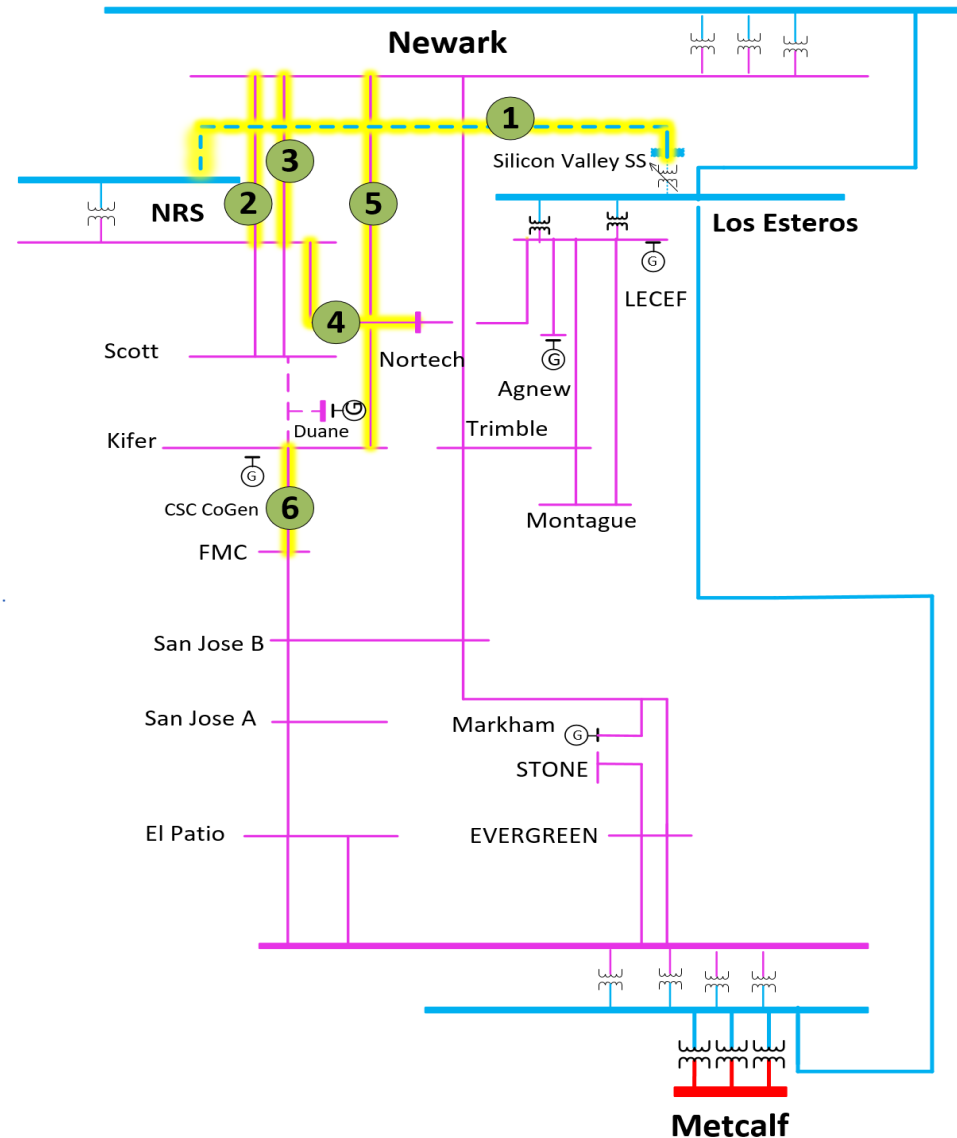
Newark

1

Silicon Valley SS

3

NRS

2

5

Los Esteros

LECEF

4

Nortech

Scott

Agnew

Duane

Kifer

Trimble

CSC CoGen

6

Montague

FMC

San Jose B

San Jose A

Markham

STONE

El Patio

EVERGREEN

Metcalf